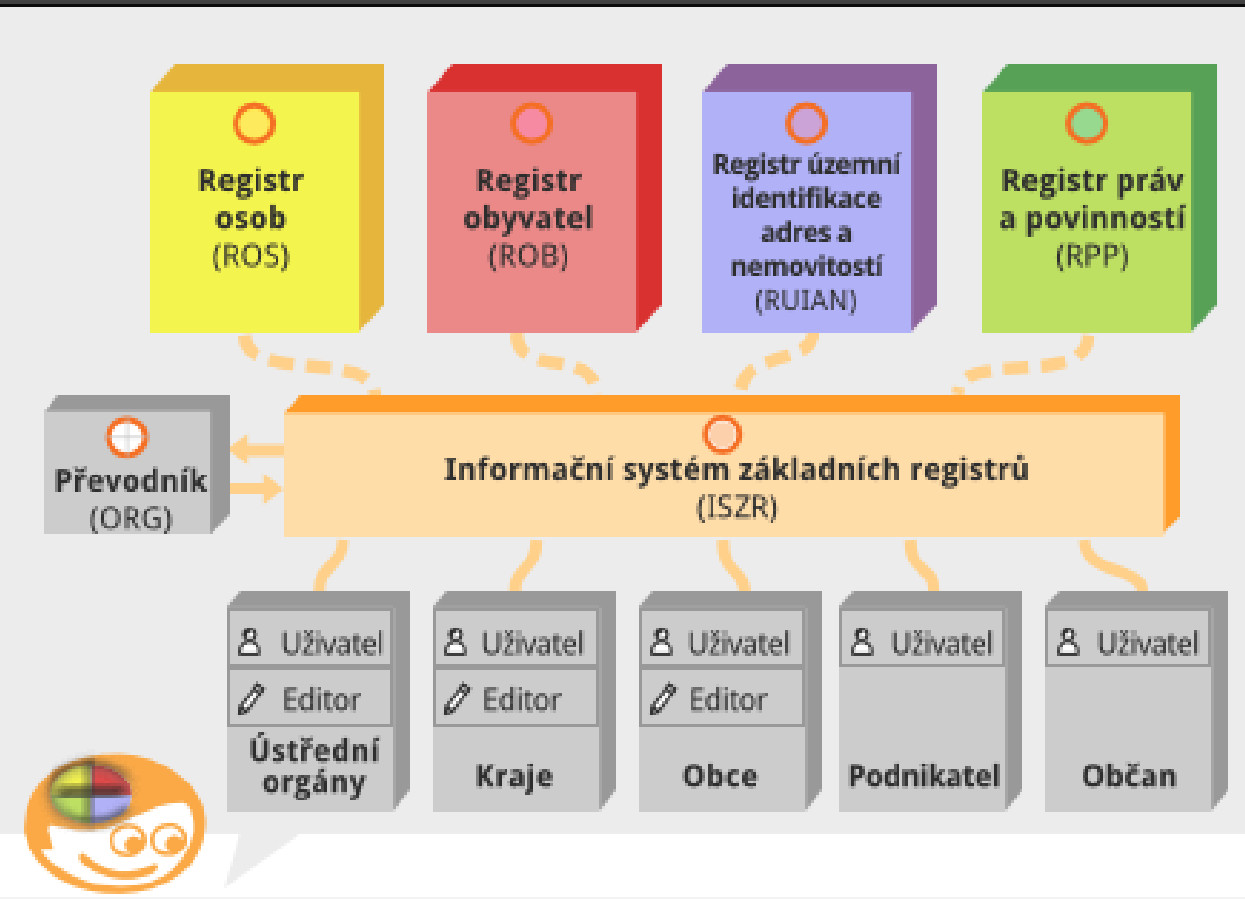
Registr osob (ROS)

Registr obyvatel (ROB)

Registr územní identifikace adres a nemovitostí (RUIAN)

Registr práv a povinností (RPP)

Převodník (ORG)

Informační systém základních registrů (ISZR)

Uživatel
Editor
Ústřední orgány

Uživatel
Editor
Kraje

Uživatel
Editor
Obce

Uživatel
Podnikatel

Uživatel
Občan